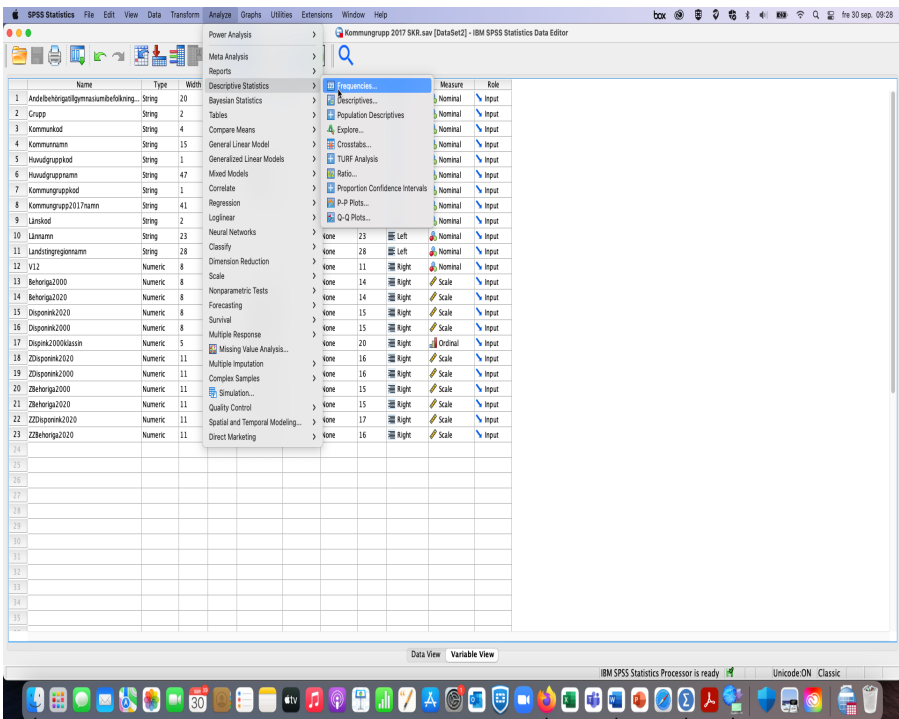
SPSS Statistics File Edit View Data Transform Analyze Graphs Utilities Extensions Window Help

fre 30 sep. 09:28

Kommungrupp 2017 SKR.sav [DataSet2] - IBM SPSS Statistics Data Editor

Power Analysis
Meta Analysis
Reports
Descriptive Statistics
Bayesian Statistics
Tables
Compare Means
General Linear Model
Generalized Linear Models
Mixed Models
Correlate
Regression
Loglinear
Neural Networks
Classify
Dimension Reduction
Scale
Nonparametric Tests
Forecasting
Survival
Multiple Response
Missing Value Analysis...
Multiple Imputation
Complex Samples
Simulation...
Quality Control
Spatial and Temporal Modeling...
Direct Marketing

Frequencies...
Descriptives...
Population Descriptives
Explore...
Crosstabs...
TURF Analysis
Ratio...
Proportion Confidence Intervals
P-P Plots...
Q-Q Plots...

| | Name | Type | Width | | | | Measure | Role |
|---|---|---|---|---|---|---|---|---|
| 1 | Andelbehörigatillgymnasiumibefolkning... | String | 20 | | | | Nominal | Input |
| 2 | Grupp | String | 2 | | | | Nominal | Input |
| 3 | Kommunkod | String | 4 | | | | Nominal | Input |
| 4 | Kommunnamn | String | 15 | | | | Nominal | Input |
| 5 | Huvudgruppkod | String | 1 | | | | Nominal | Input |
| 6 | Huvudgruppnamn | String | 47 | | | | Nominal | Input |
| 7 | Kommungruppkod | String | 1 | | | | Nominal | Input |
| 8 | Kommungrupp2017namn | String | 41 | | | | Nominal | Input |
| 9 | Länskod | String | 2 | | | | Nominal | Input |
| 10 | Länsnamn | String | 23 | None | 23 | Left | Nominal | Input |
| 11 | Landstingregionnamn | String | 28 | None | 28 | Left | Nominal | Input |
| 12 | V12 | Numeric | 8 | None | 11 | Right | Nominal | Input |
| 13 | Behoriga2000 | Numeric | 8 | None | 14 | Right | Scale | Input |
| 14 | Behoriga2020 | Numeric | 8 | None | 14 | Right | Scale | Input |
| 15 | Disponink2020 | Numeric | 8 | None | 15 | Right | Scale | Input |
| 16 | Disponink2000 | Numeric | 8 | None | 15 | Right | Scale | Input |
| 17 | Dispink2000klassin | Numeric | 5 | None | 20 | Right | Ordinal | Input |
| 18 | ZDisponink2020 | Numeric | 11 | None | 16 | Right | Scale | Input |
| 19 | ZDisponink2000 | Numeric | 11 | None | 16 | Right | Scale | Input |
| 20 | ZBehoriga2000 | Numeric | 11 | None | 15 | Right | Scale | Input |
| 21 | ZBehoriga2020 | Numeric | 11 | None | 15 | Right | Scale | Input |
| 22 | ZZDisponink2020 | Numeric | 11 | None | 17 | Right | Scale | Input |
| 23 | ZZBehoriga2020 | Numeric | 11 | None | 16 | Right | Scale | Input |
| 24 | | | | | | | | |
| 25 | | | | | | | | |
| 26 | | | | | | | | |
| 27 | | | | | | | | |
| 28 | | | | | | | | |
| 29 | | | | | | | | |
| 30 | | | | | | | | |
| 31 | | | | | | | | |
| 32 | | | | | | | | |
| 33 | | | | | | | | |
| 34 | | | | | | | | |
| 35 | | | | | | | | |

Data View Variable View

IBM SPSS Statistics Processor is ready Unicode:ON Classic